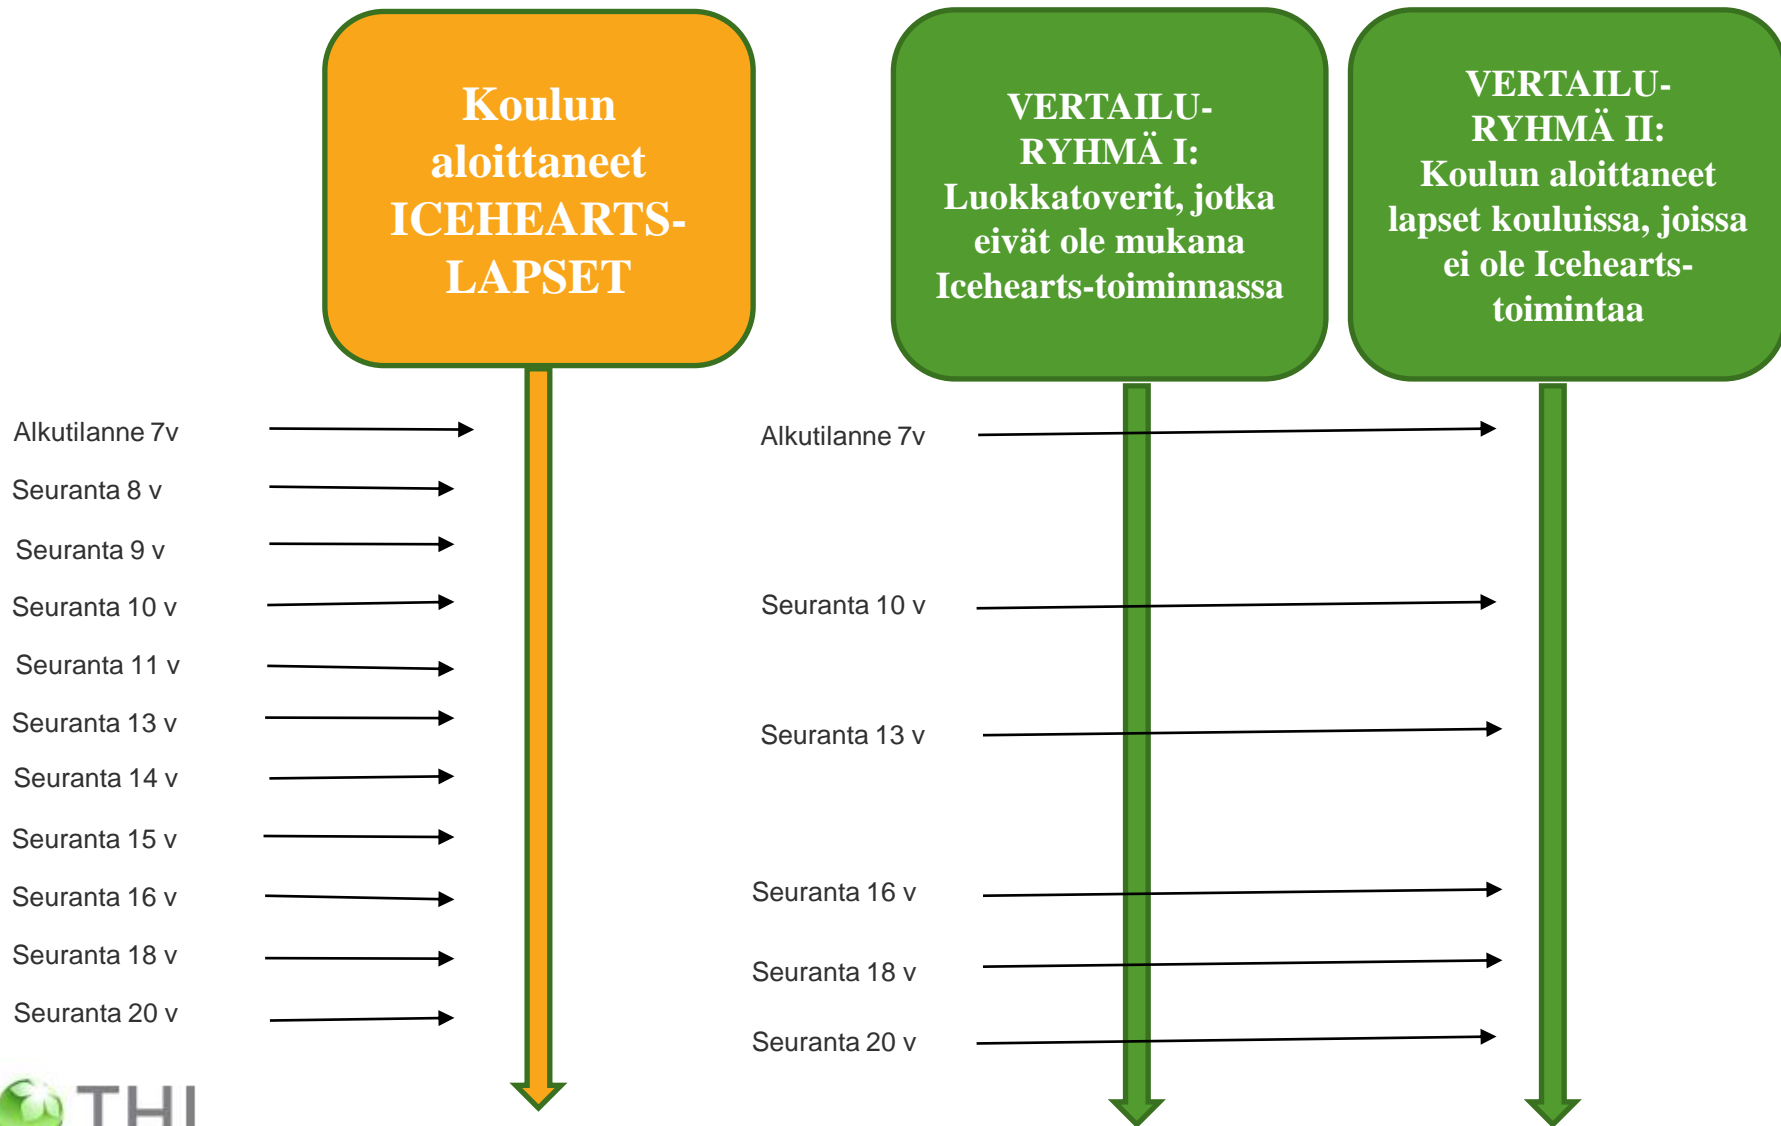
Koulun aloittaneet ICEHEARTS-LAPSET

VERTAILU-RYHMÄ I: Luokkatoverit, jotka eivät ole mukana Icehearts-toiminnassa

VERTAILU-RYHMÄ II: Koulun aloittaneet lapset kouluissa, joissa ei ole Icehearts-toimintaa

Alkutilanne 7v
Seuranta 8 v
Seuranta 9 v
Seuranta 10 v
Seuranta 11 v
Seuranta 13 v
Seuranta 14 v
Seuranta 15 v
Seuranta 16 v
Seuranta 18 v
Seuranta 20 v

Alkutilanne 7v
Seuranta 10 v
Seuranta 13 v
Seuranta 16 v
Seuranta 18 v
Seuranta 20 v

THL